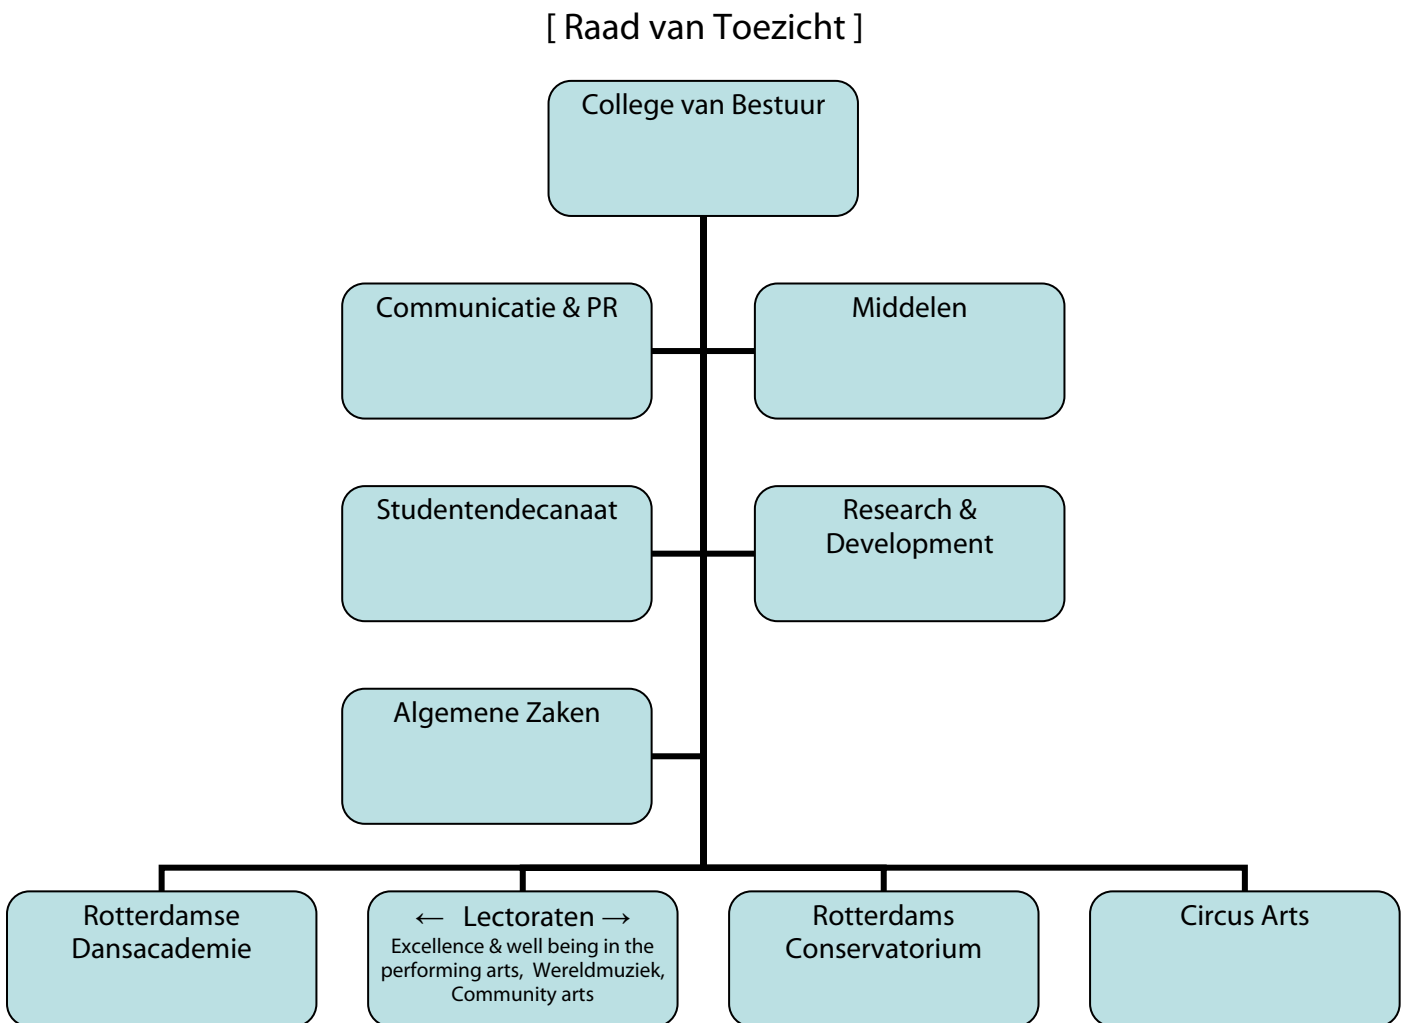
[ Raad van Toezicht ]

College van Bestuur

Communicatie & PR

Middelen

Studentendecanaat

Research & Development

Algemene Zaken

Rotterdamse Dansacademie

← Lectoraten →
Excellence & well being in the performing arts, Wereldmuziek, Community arts

Rotterdams Conservatorium

Circus Arts